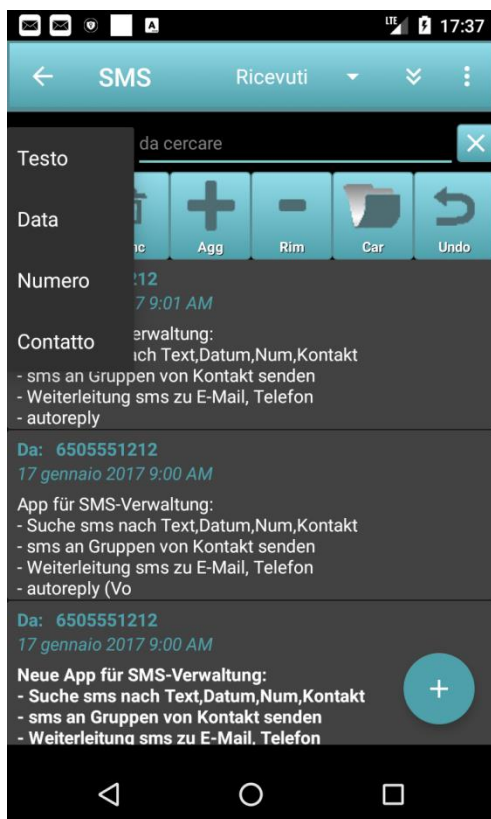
LTE 17:37

SMS Ricevuti

Testo
Data
Numero
Contatto

da cercare

nc Agg Rim Car Undo

212
7 9:01 AM
erwaltung:
ch Text,Datum,Num,Kontakt
- sms an Gruppen von Kontakt senden
- Weiterleitung sms zu E-Mail, Telefon
- autoreply

Da: 6505551212
17 gennaio 2017 9:00 AM
App für SMS-Verwaltung:
- Suche sms nach Text,Datum,Num,Kontakt
- sms an Gruppen von Kontakt senden
- Weiterleitung sms zu E-Mail, Telefon
- autoreply (Vo

Da: 6505551212
17 gennaio 2017 9:00 AM
Neue App für SMS-Verwaltung:
- Suche sms nach Text,Datum,Num,Kontakt
- sms an Gruppen von Kontakt senden
- Weiterleitung sms zu E-Mail, Telefon